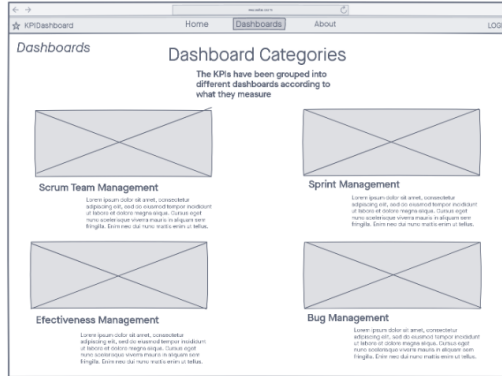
KPIDashboard

Home Dashboards About LOG

Dashboards

Dashboard Categories

The KPIs have been grouped into different dashboards according to what they measure

Scrum Team Management

Lorem ipsum dolor sit amet, consectetur adipiscing elit, sed do eiusmod tempor incididunt ut labore et dolore magna aliqua. Cursus eget nunc scelerisque viverra mauris in aliquam sem fringilla. Enim nec dui nunc mattis enim ut tellus.

Sprint Management

Lorem ipsum dolor sit amet, consectetur adipiscing elit, sed do eiusmod tempor incididunt ut labore et dolore magna aliqua. Cursus eget nunc scelerisque viverra mauris in aliquam sem fringilla. Enim nec dui nunc mattis enim ut tellus.

Efectiveness Management

Lorem ipsum dolor sit amet, consectetur adipiscing elit, sed do eiusmod tempor incididunt ut labore et dolore magna aliqua. Cursus eget nunc scelerisque viverra mauris in aliquam sem fringilla. Enim nec dui nunc mattis enim ut tellus.

Bug Management

Lorem ipsum dolor sit amet, consectetur adipiscing elit, sed do eiusmod tempor incididunt ut labore et dolore magna aliqua. Cursus eget nunc scelerisque viverra mauris in aliquam sem fringilla. Enim nec dui nunc mattis enim ut tellus.